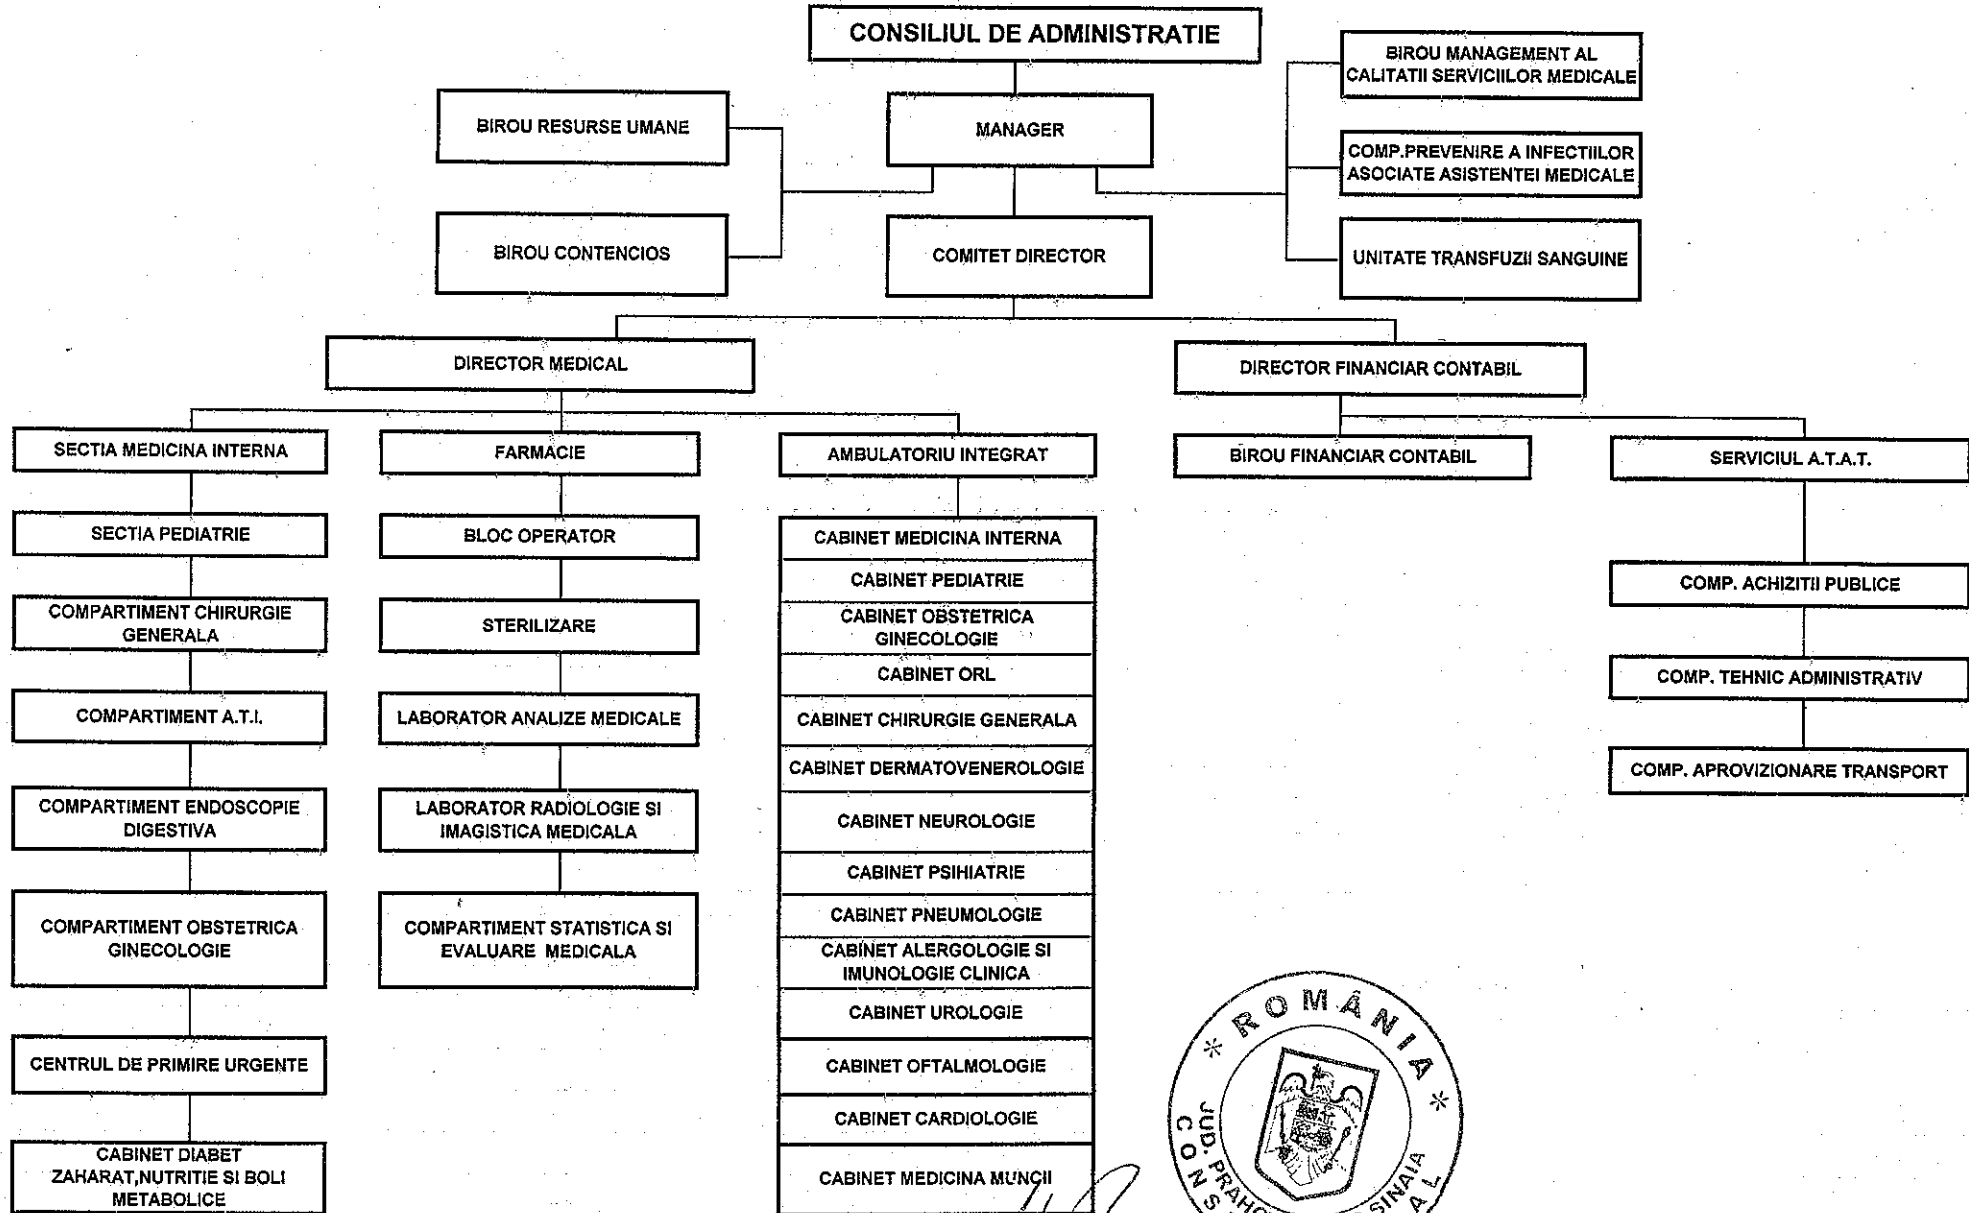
CONSILIUL DE ADMINISTRATIE

BIROU RESURSE UMANE

MANAGER

BIROU MANAGEMENT AL CALITATII SERVICIILOR MEDICALE

COMP.PREVENIRE A INFECTIILOR ASOCIATE ASISTENTEI MEDICALE

BIROU CONTENCIOS

COMITET DIRECTOR

UNITATE TRANSFUZII SANGUINE

DIRECTOR MEDICAL

DIRECTOR FINANCIAR CONTABIL

SECTIA MEDICINA INTERNA

SECTIA PEDIATRIE

COMPARTIMENT CHIRURGIE GENERALA

COMPARTIMENT A.T.I.

COMPARTIMENT ENDOSCOPIE DIGESTIVA

COMPARTIMENT OBSTETRICA GINECOLOGIE

CENTRUL DE PRIMIRE URGENTE

CABINET DIABET ZAHARAT,NUTRITIE SI BOLI METABOLICE

FARMACIE

BLOC OPERATOR

STERILIZARE

LABORATOR ANALIZE MEDICALE

LABORATOR RADIOLOGIE SI IMAGISTICA MEDICALA

COMPARTIMENT STATISTICA SI EVALUARE MEDICALA

AMBULATORIU INTEGRAT

CABINET MEDICINA INTERNA

CABINET PEDIATRIE

CABINET OBSTETRICA GINECOLOGIE

CABINET ORL

CABINET CHIRURGIE GENERALA

CABINET DERMATOVENEROLOGIE

CABINET NEUROLOGIE

CABINET PSIHIATRIE

CABINET PNEUMOLOGIE

CABINET ALERGOLOGIE SI IMUNOLOGIE CLINICA

CABINET UROLOGIE

CABINET OFTALMOLOGIE

CABINET CARDIOLOGIE

CABINET MEDICINA MUNCII

BIROU FINANCIAR CONTABIL

SERVICIUL A.T.A.T.

COMP. ACHIZITII PUBLICE

COMP. TEHNIC ADMINISTRATIV

COMP. APROVIZIONARE TRANSPORT

* ROMÂNIA * JUD. PRAHOVA CONS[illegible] SINAIA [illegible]